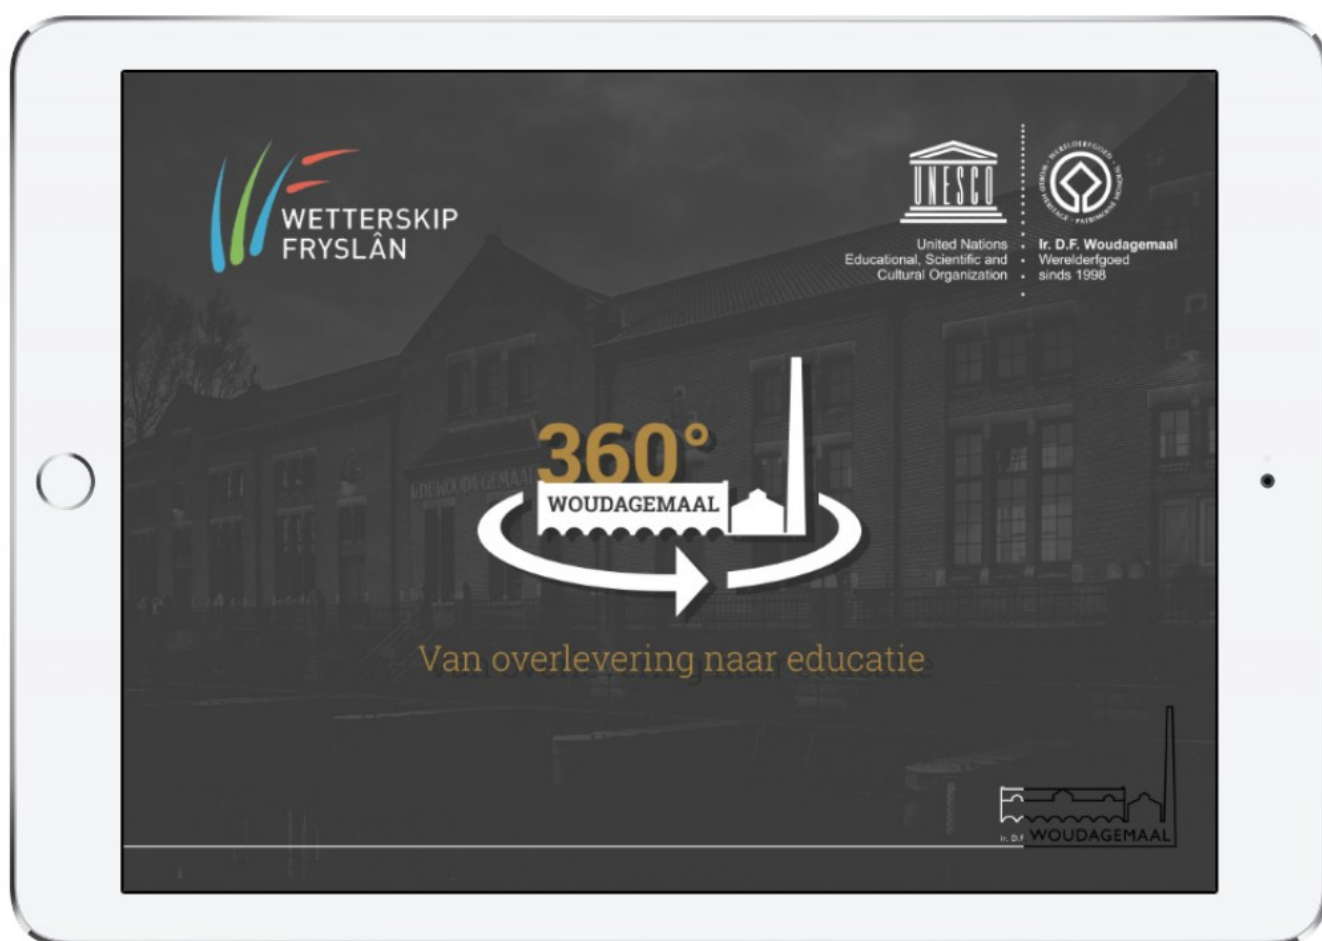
WETTERSKIP FRYSLÂN

UNESCO

United Nations
Educational, Scientific and
Cultural Organization

Ir. D.F. Woudagemaal
Werelderfgoed
sinds 1998

360°
WOUDAGEMAAL

Van overlevering naar educatie

Ir. D.F. WOUDAGEMAAL